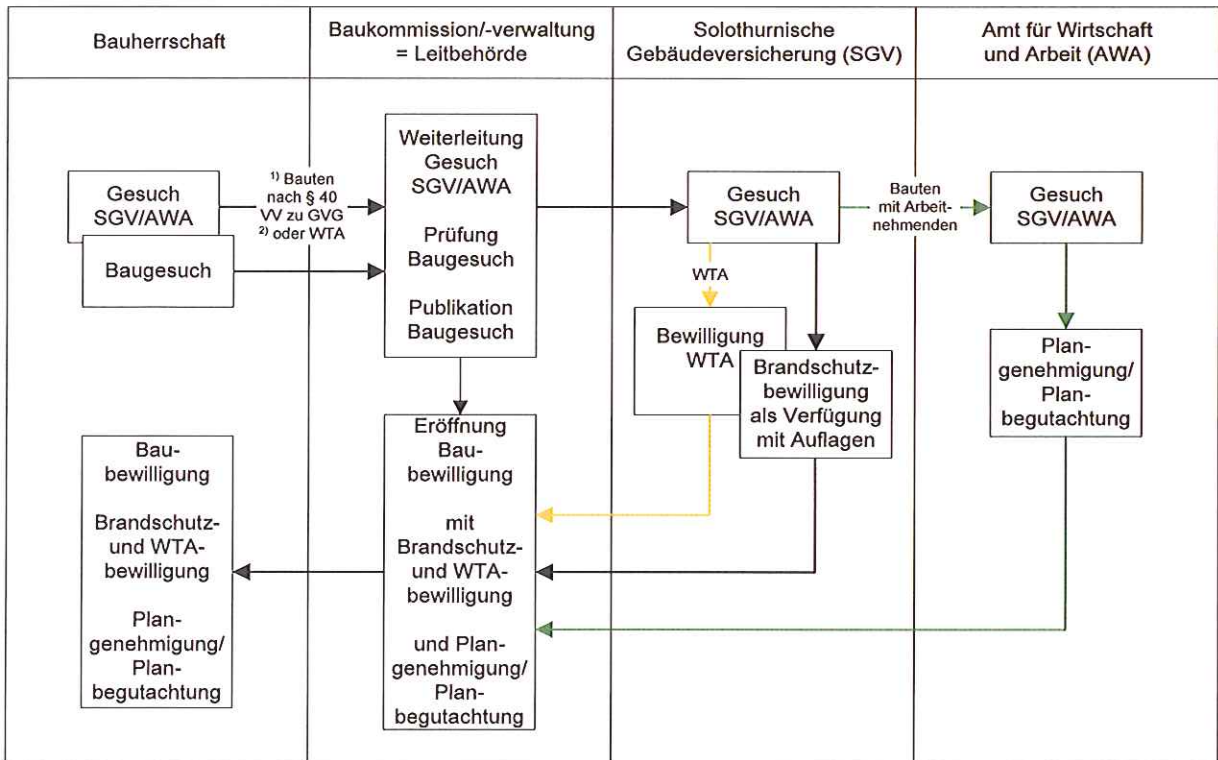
| Bauherrschaft | Baukommission/-verwaltung = Leitbehörde | Solothurnische Gebäudeversicherung (SGV) | Amt für Wirtschaft und Arbeit (AWA) |
|---|---|---|---|

Gesuch SGV/AWA

$^{1)}$ Bauten nach § 40 VV zu GVG $^{2)}$ oder WTA

Baugesuch

Weiterleitung Gesuch SGV/AWA

Prüfung Baugesuch

Publikation Baugesuch

Gesuch SGV/AWA

Bauten mit Arbeitnehmenden

Gesuch SGV/AWA

WTA

Bewilligung WTA

Brandschutzbewilligung als Verfügung mit Auflagen

Plangenehmigung/ Planbegutachtung

Eröffnung Baubewilligung

mit Brandschutz- und WTA-bewilligung

und Plangenehmigung/ Planbegutachtung

Baubewilligung

Brandschutz- und WTA-bewilligung

Plangenehmigung/ Planbegutachtung